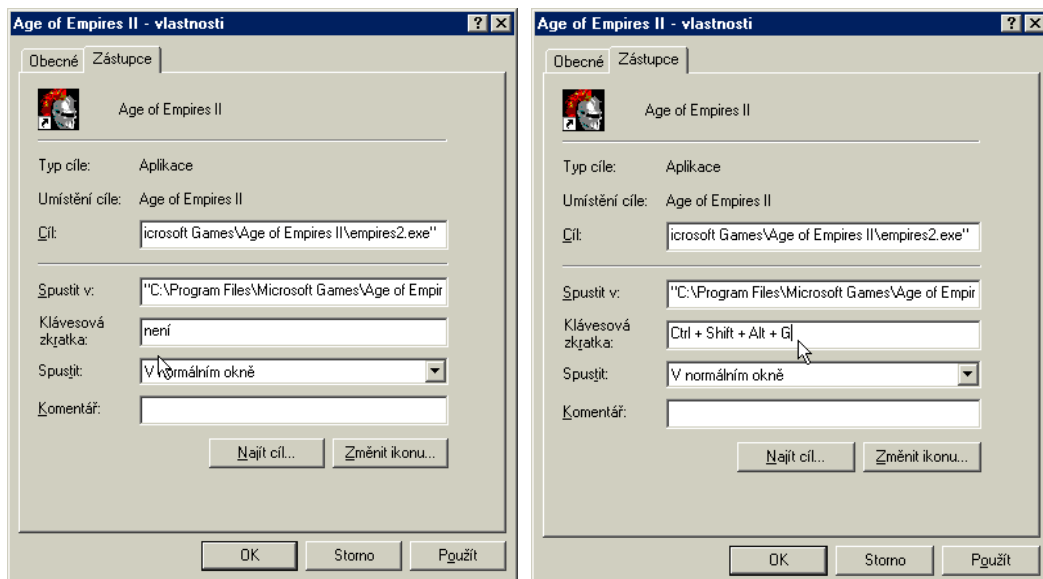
Age of Empires II - vlastnosti

? X

Obecné | Zástupce

Age of Empires II

Typ cíle: Aplikace

Umístění cíle: Age of Empires II

Cíl: icrosoft Games\Age of Empires II\empires2.exe"

Spustit v: "C:\Program Files\Microsoft Games\Age of Empir

Klávesová zkratka: není

Spustit: V normálním okně

Komentář:

Najít cíl... | Změnit ikonu...

OK | Storno | Použít

Age of Empires II - vlastnosti

? X

Obecné | Zástupce

Age of Empires II

Typ cíle: Aplikace

Umístění cíle: Age of Empires II

Cíl: icrosoft Games\Age of Empires II\empires2.exe"

Spustit v: "C:\Program Files\Microsoft Games\Age of Empir

Klávesová zkratka: Ctrl + Shift + Alt + G

Spustit: V normálním okně

Komentář:

Najít cíl... | Změnit ikonu...

OK | Storno | Použít